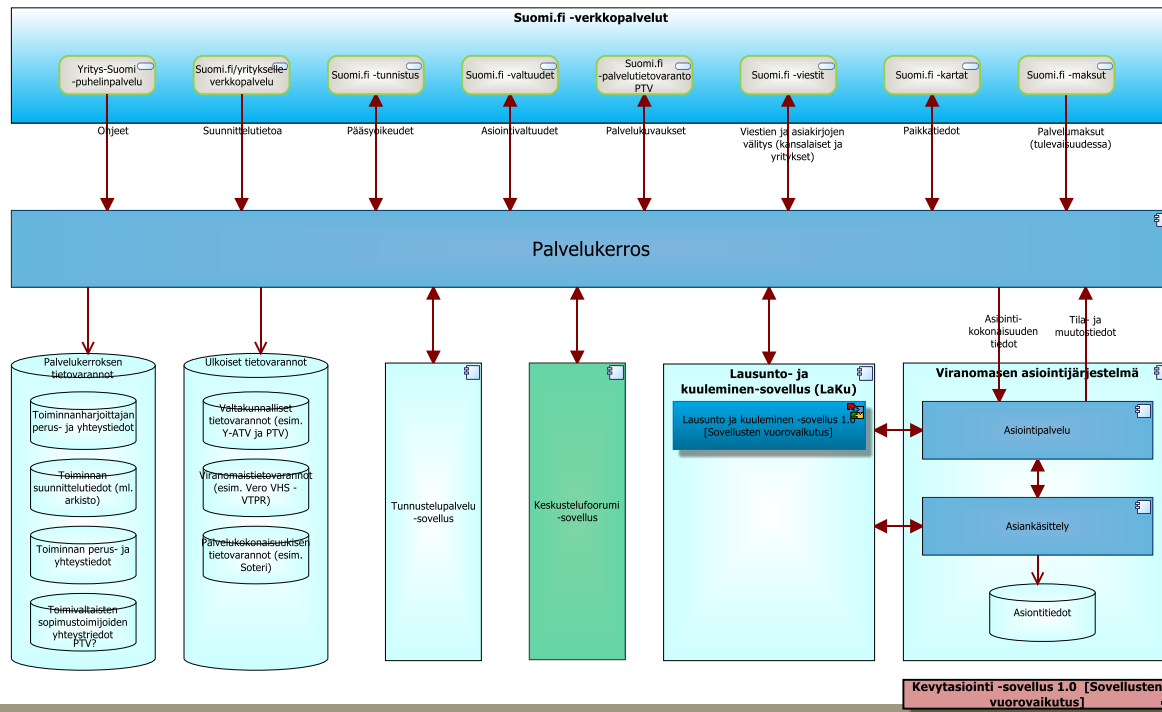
Suomi.fi -verkkopalvelut

Yritys-Suomi -puhelinpalvelu

Suomi.fi/yritykselle-verkkopalvelu

Suomi.fi -tunnistus

Suomi.fi -valtuudet

Suomi.fi -palvelutietovaranto PTV

Suomi.fi -viestit

Suomi.fi -kartat

Suomi.fi -maksut

Ohjeet

Suunnittelutietoa

Pääsyoikeudet

Asiointivaltuudet

Palvelukuvaukset

Viestien ja asiakirjojen välitys (kansalaiset ja yritykset)

Paikkatiedot

Palvelumaksut (tulevaisuudessa)

Palvelukerros

Asiointi-kokonaisuuden tiedot

Tila- ja muutostiedot

Palvelukerroksen tietovarannot

Toiminnanharjoittajan perus- ja yhteystiedot

Toiminnan suunnittelutiedot (ml. arkisto)

Toiminnan perus- ja yhteystiedot

Toimivaltaisten sopimustoimijoiden yhteystiedot PTV?

Ulkoiset tietovarannot

Valtakunnalliset tietovarannot (esim. Y-ATV ja PTV)

Viranomaistietovarannot (esim. Vero VHS - VTPR)

Palvelukokonaisuuksien tietovarannot (esim. Soteri)

Tunnustelupalvelu -sovellus

Keskustelufoorumi -sovellus

Lausunto- ja kuuleminen-sovellus (LaKu)

Lausunto ja kuuleminen -sovellus 1.0 [Sovellusten vuorovaikutus]

Viranomasen asiointijärjestelmä

Asiointipalvelu

Asiankäsittely

Asiointitiedot

Kevytasiointi -sovellus 1.0 [Sovellusten vuorovaikutus]